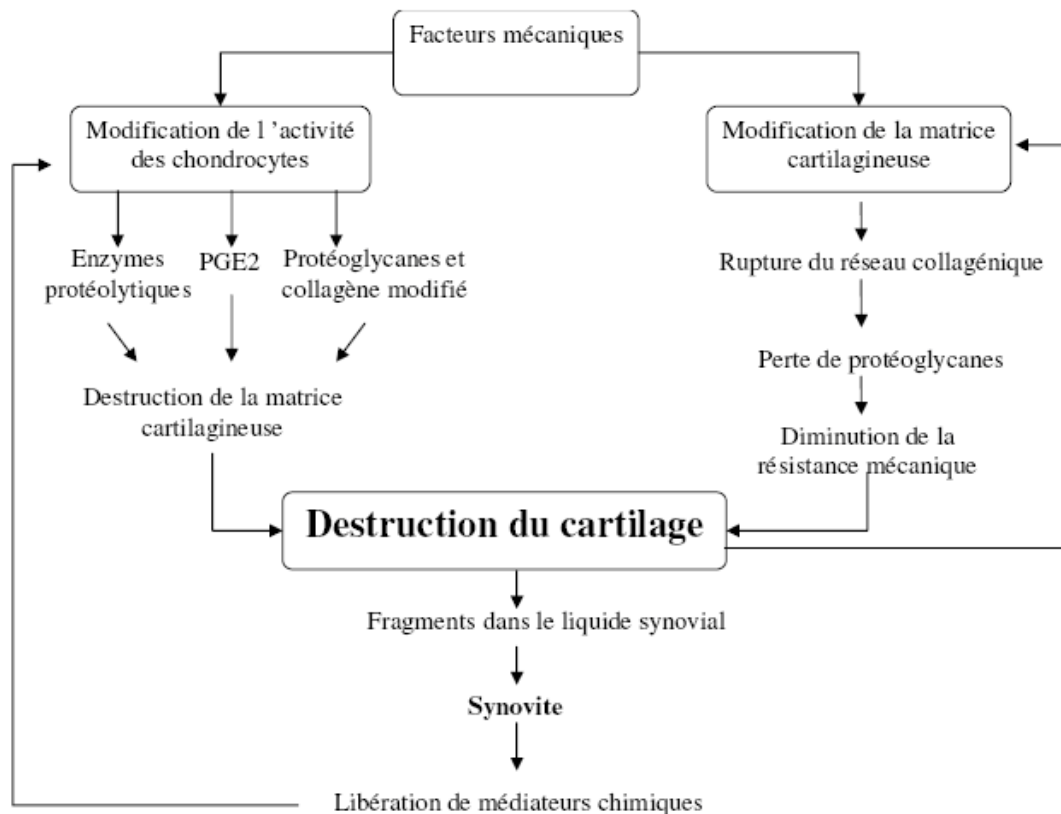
Facteurs mécaniques

Modification de l 'activité des chondrocytes

Modification de la matrice cartilagineuse

Enzymes protéolytiques

PGE2

Protéoglycanes et collagène modifié

Rupture du réseau collagénique

Perte de protéoglycanes

Destruction de la matrice cartilagineuse

Diminution de la résistance mécanique

Destruction du cartilage

Fragments dans le liquide synovial

Synovite

Libération de médiateurs chimiques